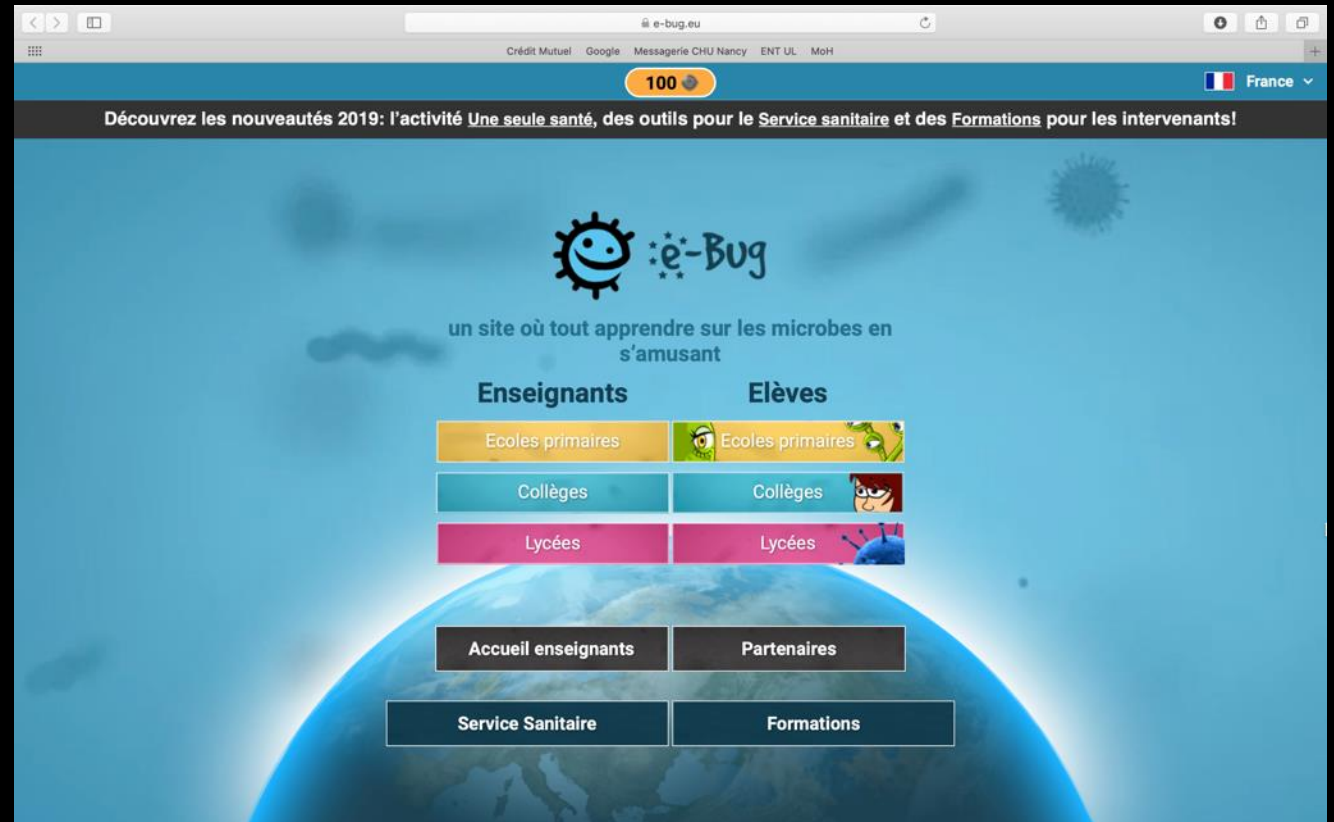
e-bug.eu

Crédit Mutuel Google Messagerie CHU Nancy ENT UL MoH

100

France

Découvrez les nouveautés 2019: l'activité Une seule santé, des outils pour le Service sanitaire et des Formations pour les intervenants!

e-Bug

un site où tout apprendre sur les microbes en s'amusant

Enseignants

Elèves

Ecoles primaires

Ecoles primaires

Collèges

Collèges

Lycées

Lycées

Accueil enseignants

Partenaires

Service Sanitaire

Formations